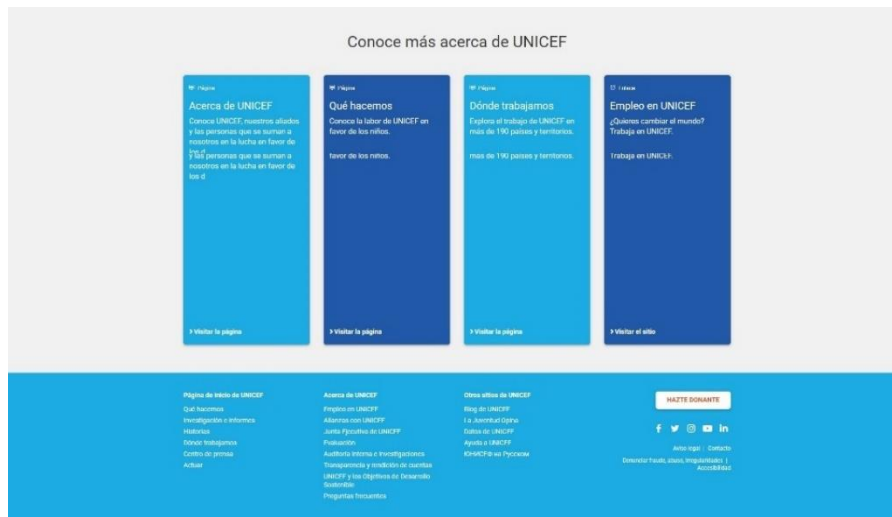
Conoce más acerca de UNICEF

Página
Acerca de UNICEF
Conoce UNICEF, nuestros aliados y las personas que se suman a nosotros en la lucha en favor de los d
y las personas que se suman a nosotros en la lucha en favor de los d
› Visitar la página

Página
Qué hacemos
Conoce la labor de UNICEF en favor de los niños.
favor de los niños.
› Visitar la página

Página
Dónde trabajamos
Explora el trabajo de UNICEF en más de 190 países y territorios.
más de 190 países y territorios.
› Visitar la página

Enlace
Empleo en UNICEF
¿Quieres cambiar el mundo? Trabaja en UNICEF.
Trabaja en UNICEF.
› Visitar el sitio

Página de inicio de UNICEF
Qué hacemos
Investigación e informes
Historias
Dónde trabajamos
Centro de prensa
Actuar

Acerca de UNICEF
Empleo en UNICEF
Alianzas con UNICEF
Junta Ejecutiva de UNICEF
Evaluación
Auditoría interna e investigaciones
Transparencia y rendición de cuentas
UNICEF y los Objetivos de Desarrollo Sostenible
Preguntas frecuentes

Otros sitios de UNICEF
Blog de UNICEF
La Juventud Opina
Datos de UNICEF
Ayuda a UNICEF
ЮНИСЕФ на Русском

HAZTE DONANTE

Aviso legal | Contacto
Denunciar fraude, abuso, irregularidades | Accesibilidad